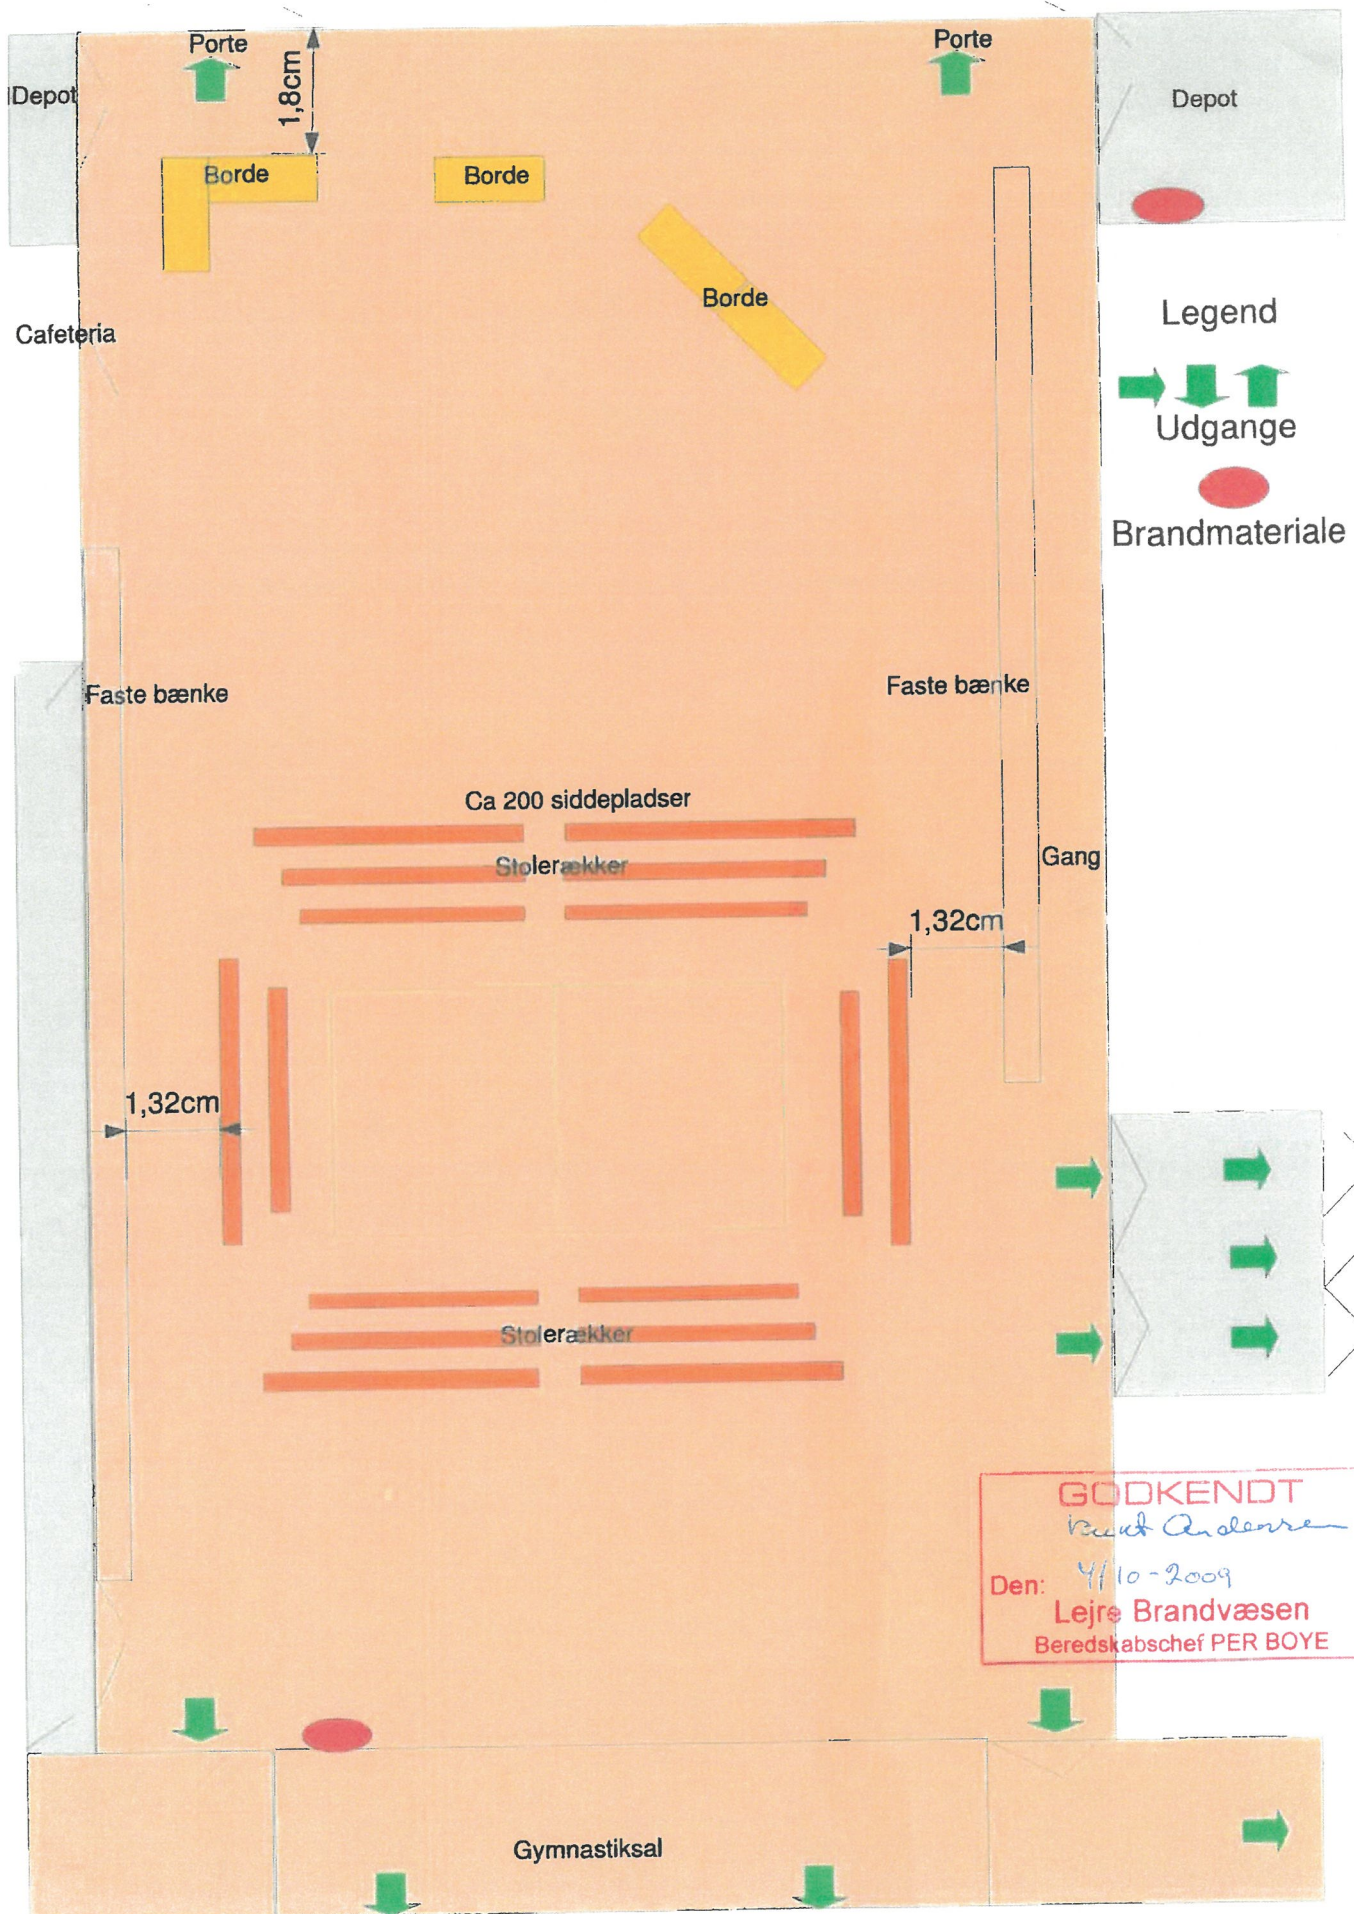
Porte

1,8cm

Porte

Depot

Depot

Borde

Borde

Borde

Cafeteria

Legend

Udgange

Brandmateriale

Faste bænke

Faste bænke

Ca 200 siddepladser

Stolerækker

Gang

1,32cm

1,32cm

Stolerækker

GODKENDT
Knud Andersen
Den: 4/10-2009
Lejre Brandvæsen
Beredskabschef PER BOYE

Gymnastiksal